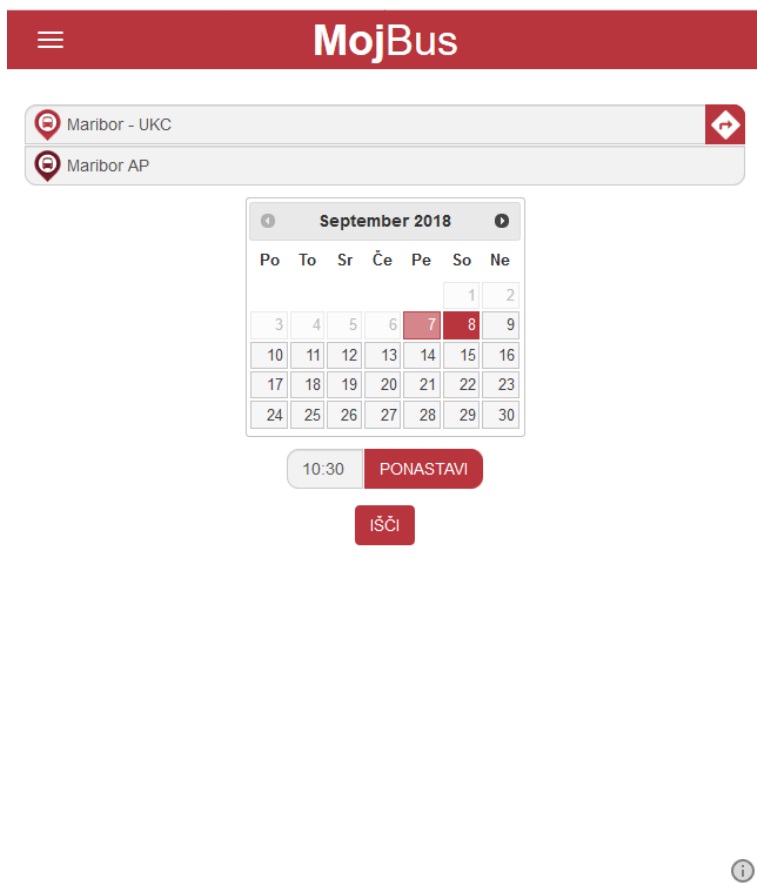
MojBus

Maribor - UKC

Maribor AP

September 2018

| Po | To | Sr | Če | Pe | So | Ne |
|---|---|---|---|---|---|---|
| | | | | | 1 | 2 |
| 3 | 4 | 5 | 6 | 7 | 8 | 9 |
| 10 | 11 | 12 | 13 | 14 | 15 | 16 |
| 17 | 18 | 19 | 20 | 21 | 22 | 23 |
| 24 | 25 | 26 | 27 | 28 | 29 | 30 |

10:30 PONASTAVI

IŠČI